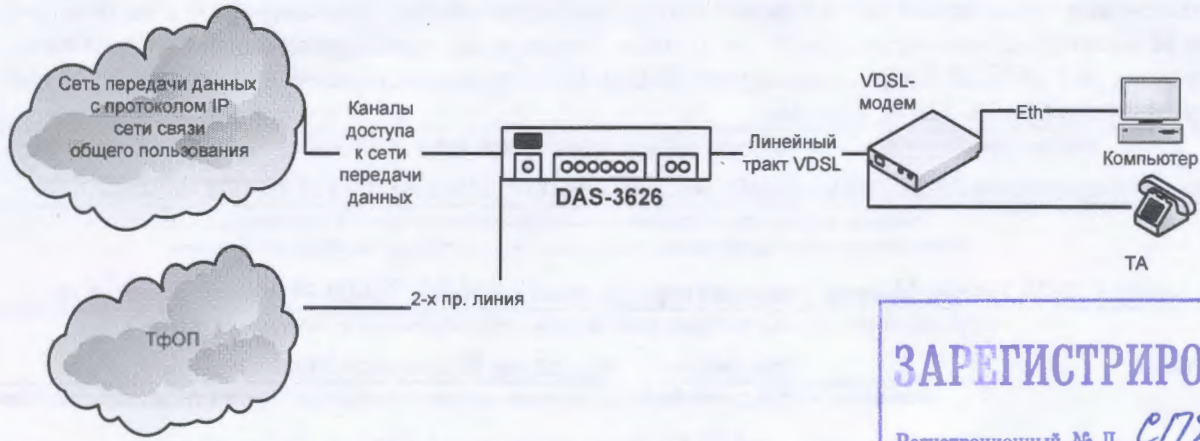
Сеть передачи данных с протоколом IP сети связи общего пользования

Каналы доступа к сети передачи данных

DAS-3626

Линейный тракт VDSL

VDSL-модем

Eth

Компьютер

ТА

2-х пр. линия

ТфОП

ЗАРЕГИСТРИРО

Регистрационный № Д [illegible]